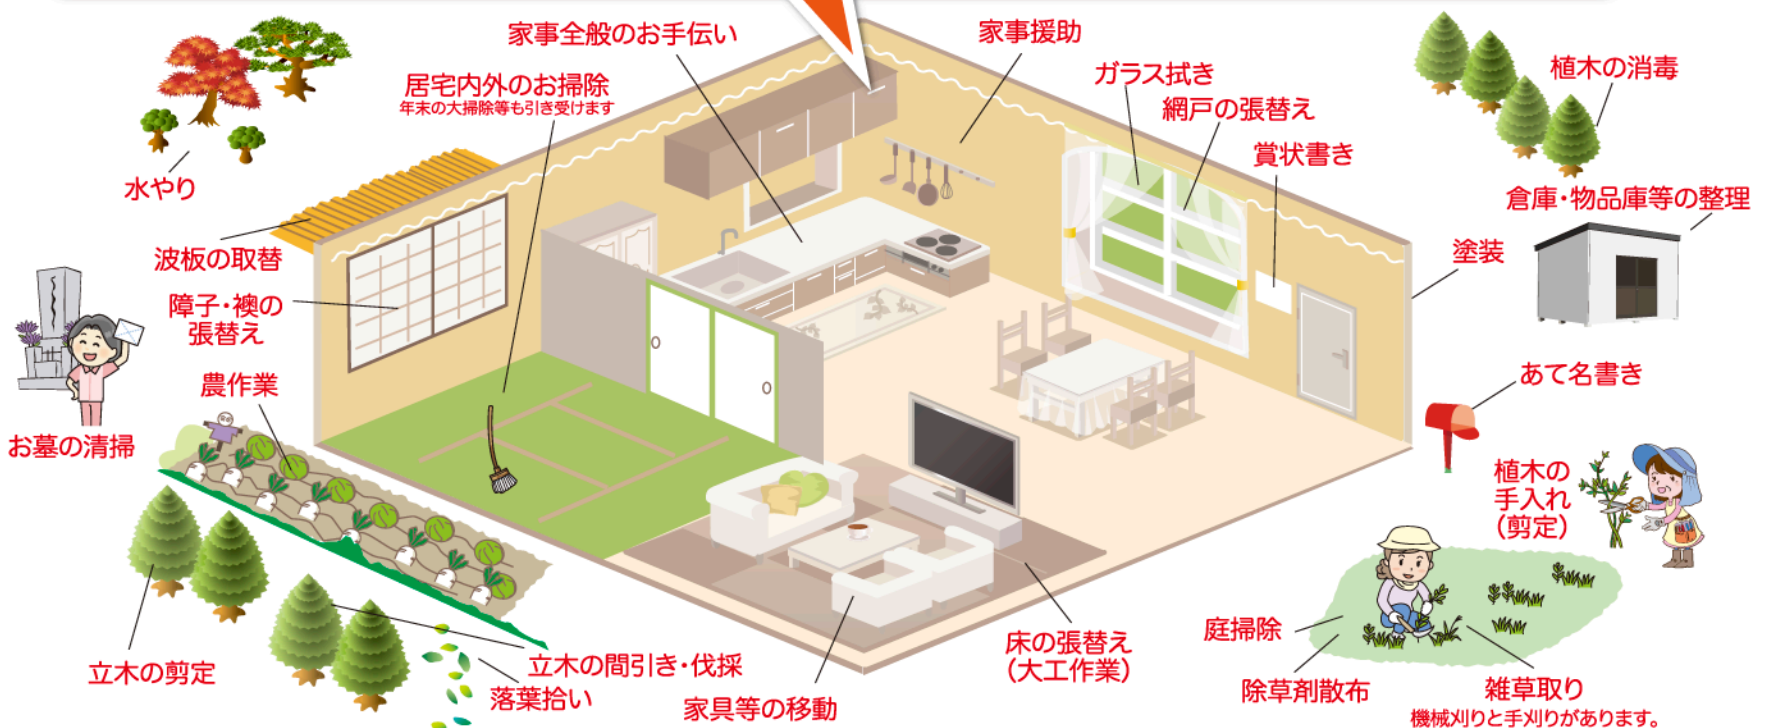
家事全般のお手伝い

家事援助

居宅内外のお掃除
年末の大掃除等も引き受けます

ガラス拭き

網戸の張替え

植木の消毒

賞状書き

水やり

倉庫・物品庫等の整理

波板の取替

塗装

障子・襖の張替え

農作業

あて名書き

お墓の清掃

植木の手入れ（剪定）

立木の剪定

立木の間引き・伐採

落葉拾い

家具等の移動

床の張替え（大工作業）

庭掃除

除草剤散布

雑草取り
機械刈りと手刈りがあります。